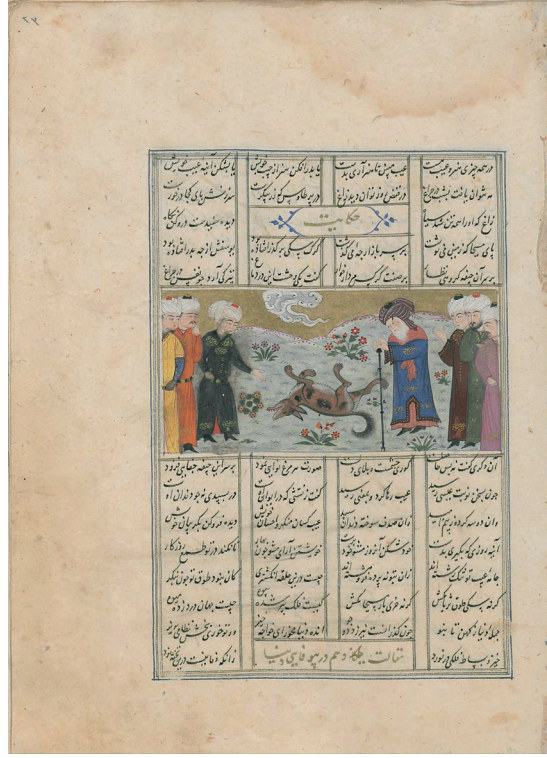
۲۷

در همه چیزی هنر و عیب هست
عیب مبین تا هنر آری بدست

نرگس را دیدن عیب نیست
بادر انگشت مشبر از آن پیش

حکایت

پای مسیحا که جهانی نوشت
بر سر بازار جهانی گذشت

گرگ مسکینی به گذرگاه فتاد
یوسف از آن کشته بدیدار آمد

آن طرف از عیب چو مردار گرفت
گفت که خوش نیست چنین خوار تر

زان تن بی‌جان و ازان پوست شور
بو که مبادا دل بینی رسیدن

آن دگری گفت که در چشم او
صورت و مرغ نوای گست

عیب زناگه ز تنش دور شد
گفت درین چشم که در ابلق است

داد که دستشستن از آن در آب
عیب کسان منکر احسان خویش

زان تنگ شده بود که از لطف نیز
دیده فرو کن کریبان خویش

گرچه کمالی بر او شد کرم
آینه روزی که بگیرد بدست

چون کف دست از سخن خویش ببرد
جهت در پی حلقه انگشتری

عیب گو ما بود ای انک کند
کاین سخن گفت و سخن هر چه هست

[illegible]

مقالت هفدهم در سوء عاقبت ظالمان